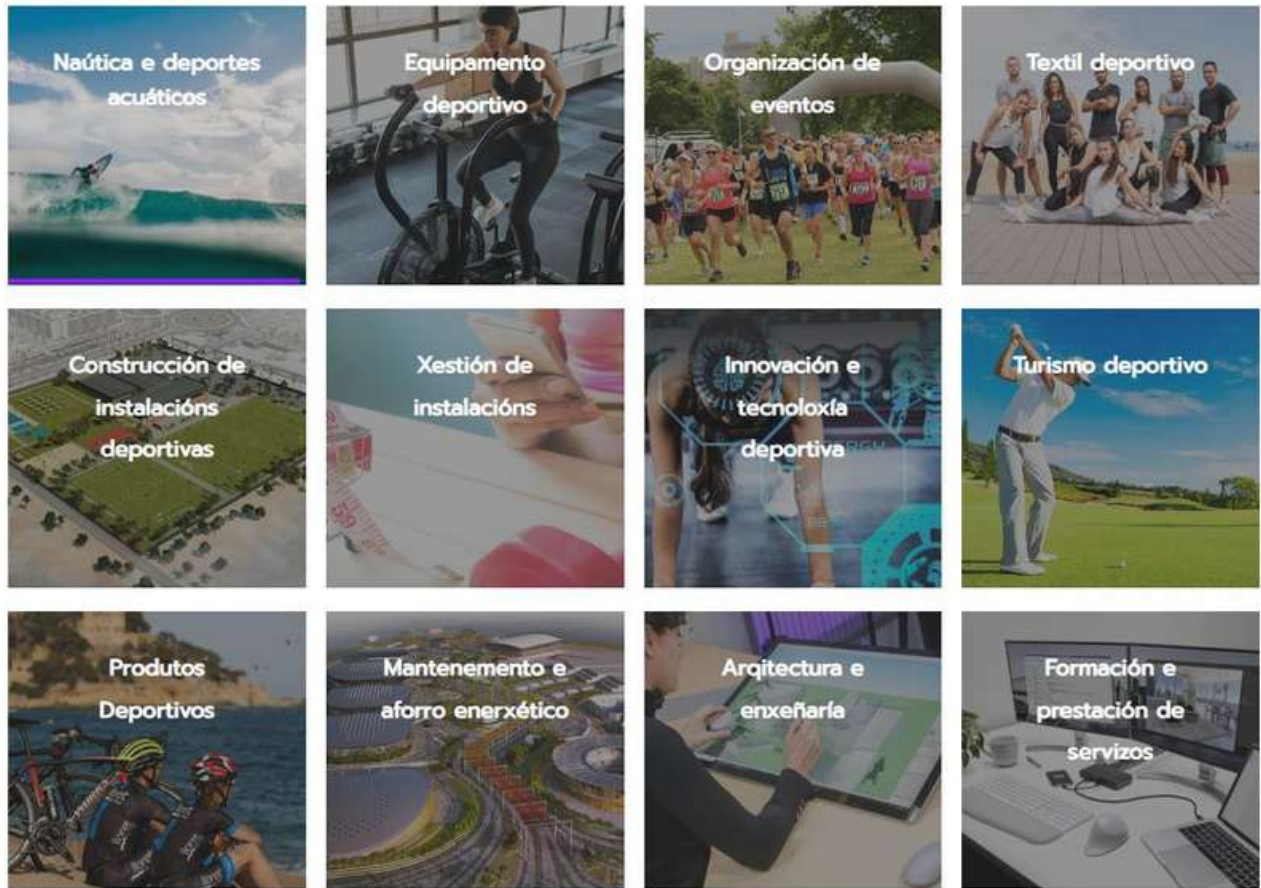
Naútica e deportes acuáticos

Equipamento deportivo

Organización de eventos

Textil deportivo

Construcción de instalacións deportivas

Xestión de instalacións

Innovación e tecnoloxía deportiva

Turismo deportivo

Produtos Deportivos

Mantenemento e aforro enerxético

Arqitectura e enxeñaría

Formación e prestación de servizos